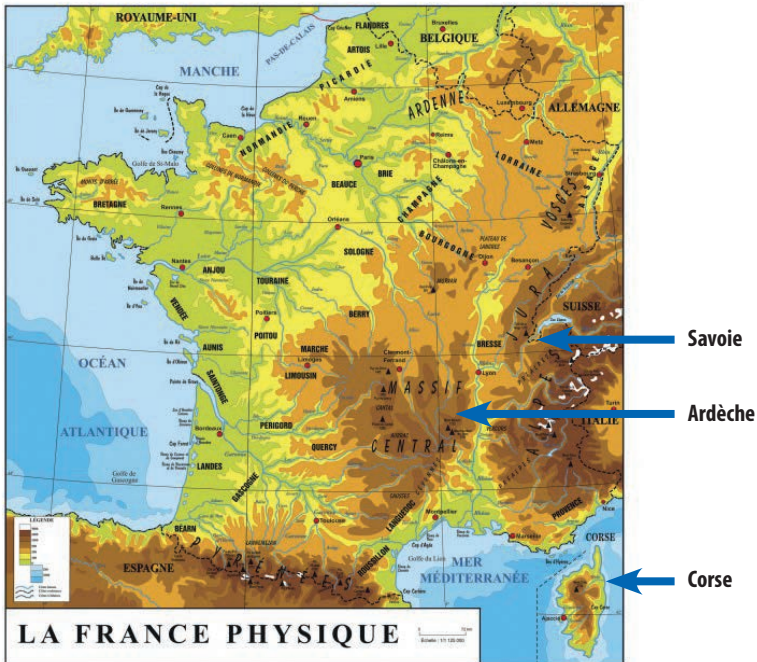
ROYAUME-UNI
FLANDRES
BELGIQUE
ARTOIS
MANCHE
PAS-DE-CALAIS
PICARDIE
ARDENNE
ALLEMAGNE
NORMANDIE
Golfe de St-Malo
BRETAGNE
BEAUCE
BRIE
CHAMPAGNE
LORRAINE
VOSGES
Paris
Rennes
Orléans
SOLOGNE
BOURGOGNE
Nantes
ANJOU
TOURAINE
JURA
SUISSE
VENDÉE
POITOU
BERRY
Savoie
AUNIS
MARCHE
BRESSE
OCÉAN
SAINTONGE
LIMOUSIN
MASSIF
Lyon
Ardèche
ATLANTIQUE
PÉRIGORD
QUERCY
CENTRAL
ALPES
ITALIE
Bordeaux
Golfe de Gascogne
LANDES
GASCOGNE
PROVENCE
LÉGENDE
BÉARN
PYRÉNÉES
ROUSSILLON
Marseille
Montpellier
Toulouse
Golfe du Lion
MER
MÉDITERRANÉE
CORSE
Corse
ESPAGNE
Ajaccio
LA FRANCE PHYSIQUE